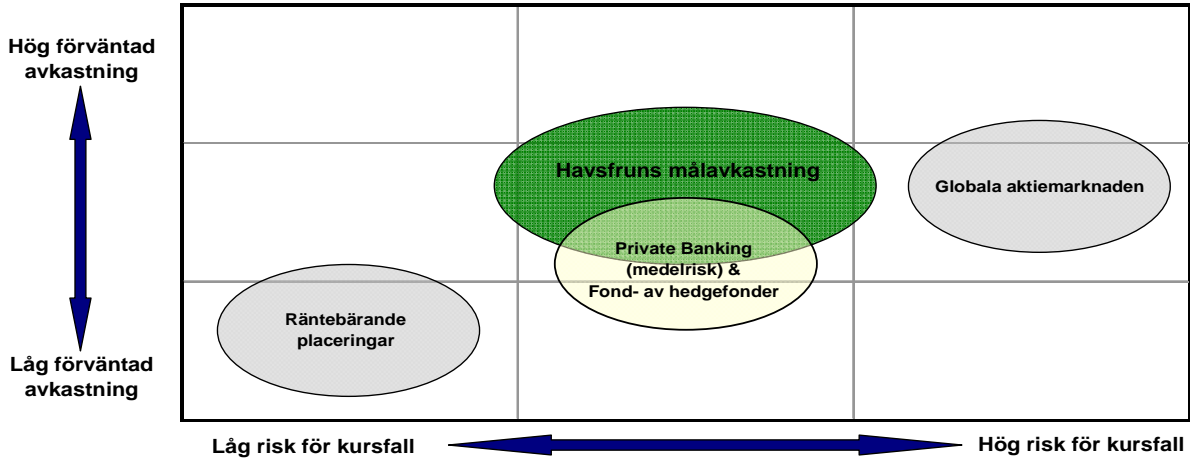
Hög förväntad avkastning

Låg förväntad avkastning

Havsfruns målavkastning

Globala aktiemarknaden

Private Banking (medelrisk) & Fond- av hedgefonder

Räntebärande placeringar

Låg risk för kursfall

Hög risk för kursfall